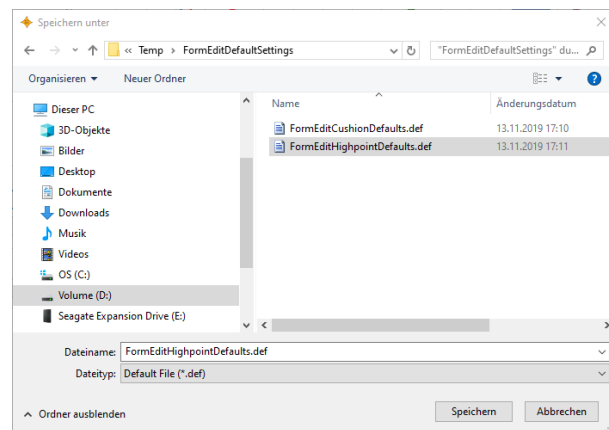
Speichern unter

« Temp › FormEditDefaultSettings

"FormEditDefaultSettings" du...

Organisieren ▾ Neuer Ordner

Dieser PC
3D-Objekte
Bilder
Desktop
Dokumente
Downloads
Musik
Videos
OS (C:)
Volume (D:)
Seagate Expansion Drive (E:)

| Name | Änderungsdatum |
|---|---|
| FormEditCushionDefaults.def | 13.11.2019 17:10 |
| FormEditHighpointDefaults.def | 13.11.2019 17:11 |

Dateiname: FormEditHighpointDefaults.def
Dateityp: Default File (*.def)

Ordner ausblenden

Speichern Abbrechen